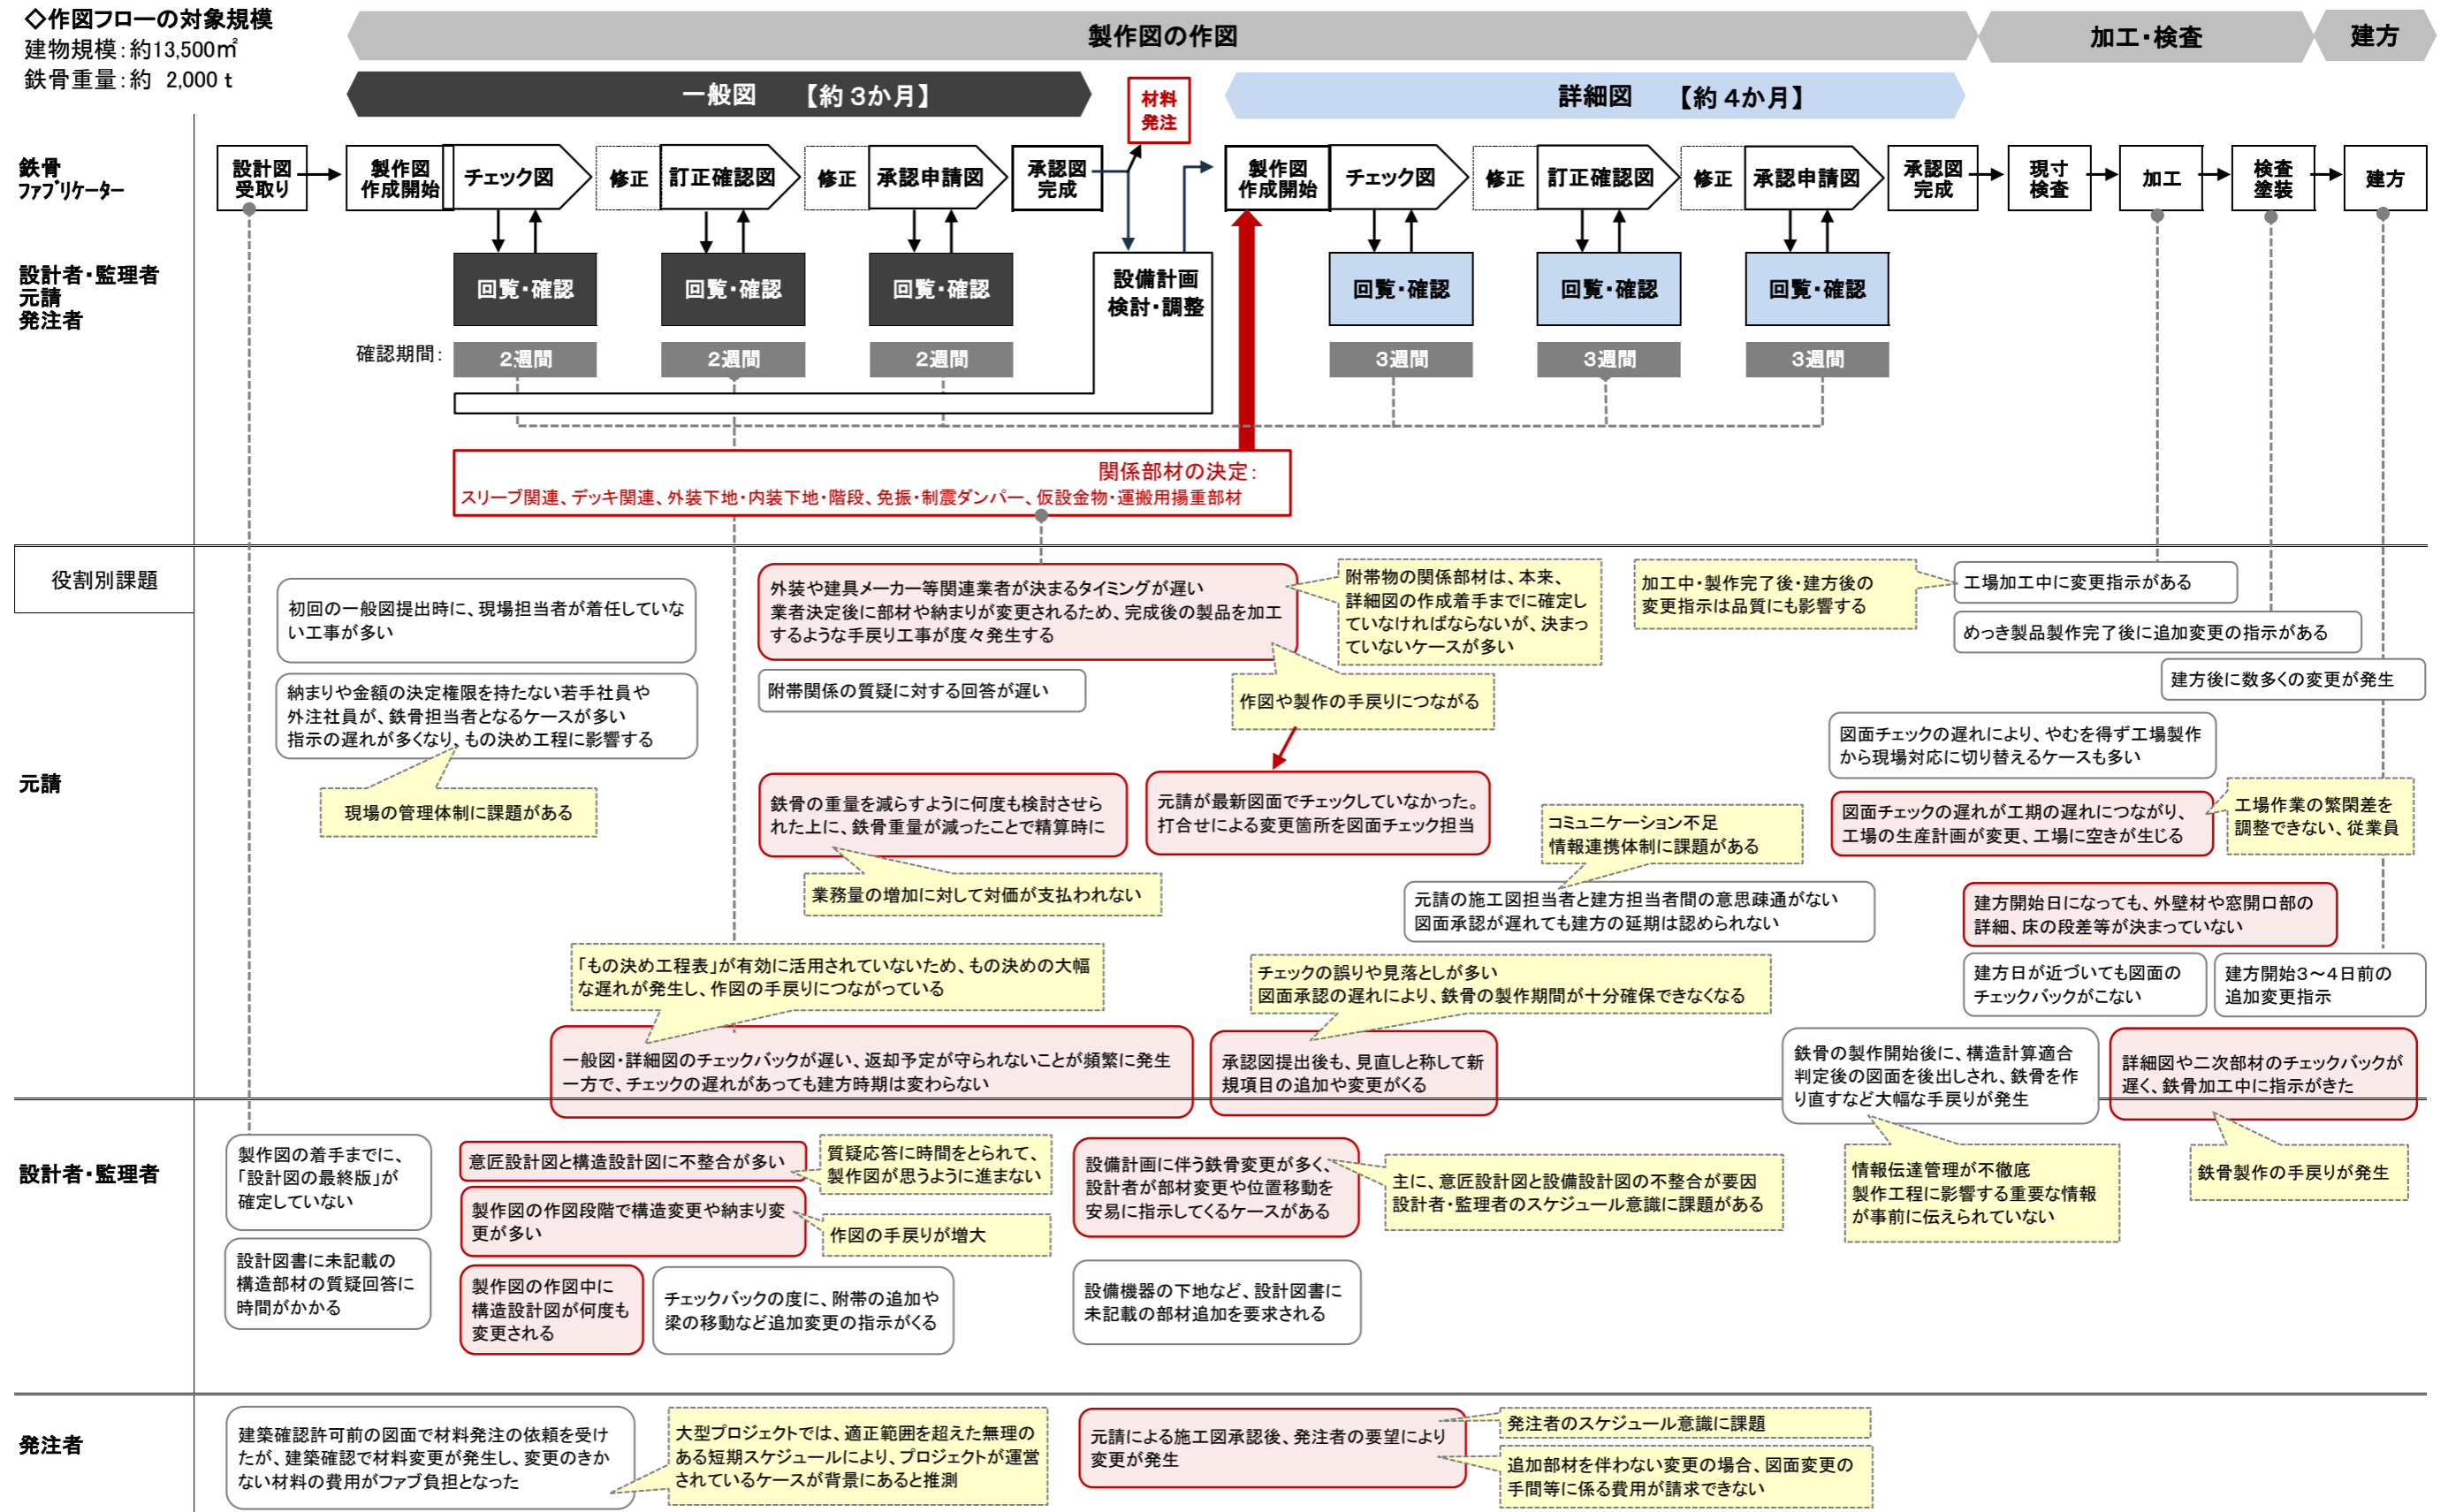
◇作図フローの対象規模
建物規模：約13,500㎡
鉄骨重量：約 2,000 t

製作図の作図
加工・検査
建方

一般図 【約 3か月】
材料発注
詳細図 【約 4か月】

鉄骨ファブリケーター

設計図受取り
製作図作成開始
チェック図
修正
訂正確認図
修正
承認申請図
承認図完成
製作図作成開始
チェック図
修正
訂正確認図
修正
承認申請図
承認図完成
現寸検査
加工
検査塗装
建方

設計者・監理者
元請
発注者

回覧・確認
回覧・確認
回覧・確認
設備計画検討・調整
回覧・確認
回覧・確認
回覧・確認

確認期間：
2週間
2週間
2週間
3週間
3週間
3週間

関係部材の決定：
スリーブ関連、デッキ関連、外装下地・内装下地・階段、免振・制震ダンパー、仮設金物・運搬用揚重部材

役割別課題

元請

初回の一般図提出時に、現場担当者が着任していない工事が多い

納まりや金額の決定権限を持たない若手社員や外注社員が、鉄骨担当者となるケースが多い
指示の遅れが多くなり、もの決め工程に影響する

現場の管理体制に課題がある

外装や建具メーカー等関連業者が決まるタイミングが遅い
業者決定後に部材や納まりが変更されるため、完成後の製品を加工するような手戻り工事が度々発生する

附帯物の関係部材は、本来、詳細図の作成着手までに確定していなければならないが、決まっていないケースが多い

附帯関係の質疑に対する回答が遅い

作図や製作の手戻りにつながる

加工中・製作完了後・建方後の変更指示は品質にも影響する

工場加工中に変更指示がある

めっき製品製作完了後に追加変更の指示がある

建方後に数多くの変更が発生

図面チェックの遅れにより、やむを得ず工場製作から現場対応に切り替えるケースも多い

図面チェックの遅れが工期の遅れにつながり、工場の生産計画が変更、工場に空きが生じる

工場作業の繁閑差を調整できない、従業員

鉄骨の重量を減らすように何度も検討させられた上に、鉄骨重量が減ったことで精算時に

業務量の増加に対して対価が支払われない

元請が最新図面でチェックしていなかった。
打合せによる変更箇所を図面チェック担当

コミュニケーション不足
情報連携体制に課題がある

元請の施工図担当者と建方担当者間の意思疎通がない
図面承認が遅れても建方の延期は認められない

建方開始日になっても、外壁材や窓開口部の詳細、床の段差等が決まっていない

建方日が近づいても図面のチェックバックがこない

建方開始3～4日前の追加変更指示

「もの決め工程表」が有効に活用されていないため、もの決めの大幅な遅れが発生し、作図の手戻りにつながっている

チェックの誤りや見落としが多い
図面承認の遅れにより、鉄骨の製作期間が十分確保できなくなる

一般図・詳細図のチェックバックが遅い、返却予定が守られないことが頻繁に発生
一方で、チェックの遅れがあっても建方時期は変わらない

承認図提出後も、見直しと称して新規項目の追加や変更がくる

鉄骨の製作開始後に、構造計算適合判定後の図面を後出しされ、鉄骨を作り直すなど大幅な手戻りが発生

詳細図や二次部材のチェックバックが遅く、鉄骨加工中に指示がきた

設計者・監理者

製作図の着手までに、「設計図の最終版」が確定していない

設計図書に未記載の構造部材の質疑回答に時間がかかる

意匠設計図と構造設計図に不整合が多い

質疑応答に時間をとられて、製作図が思うように進まない

製作図の作図段階で構造変更や納まり変更が多い

作図の手戻りが増大

製作図の作図中に構造設計図が何度も変更される

チェックバックの度に、附帯の追加や梁の移動など追加変更の指示がくる

設備計画に伴う鉄骨変更が多く、設計者が部材変更や位置移動を安易に指示してくるケースがある

主に、意匠設計図と設備設計図の不整合が要因
設計者・監理者のスケジュール意識に課題がある

設備機器の下地など、設計図書に未記載の部材追加を要求される

情報伝達管理が不徹底
製作工程に影響する重要な情報が事前に伝えられていない

鉄骨製作の手戻りが発生

発注者

建築確認許可前の図面で材料発注の依頼を受けたが、建築確認で材料変更が発生し、変更のきかない材料の費用がファブ負担となった

大型プロジェクトでは、適正範囲を超えた無理のある短期スケジュールにより、プロジェクトが運営されているケースが背景にあると推測

元請による施工図承認後、発注者の要望により変更が発生

発注者のスケジュール意識に課題

追加部材を伴わない変更の場合、図面変更の手間等に係る費用が請求できない